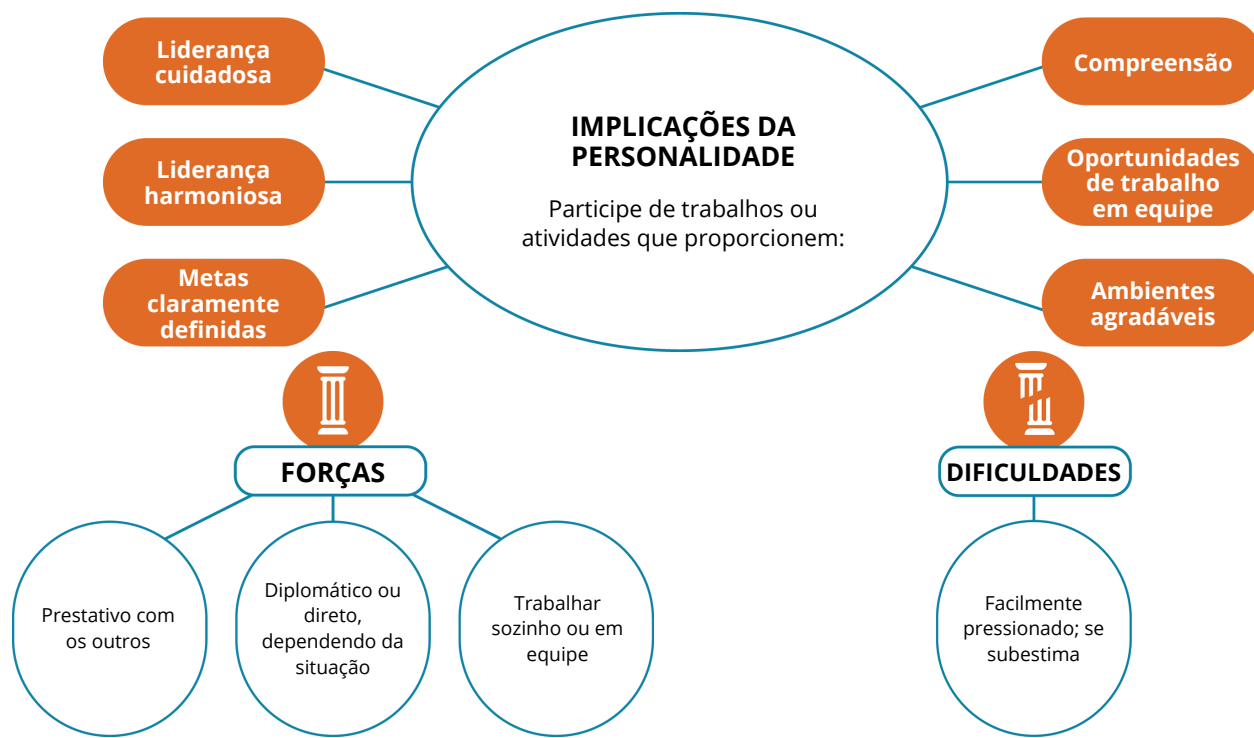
IMPLICAÇÕES DA PERSONALIDADE

Participe de trabalhos ou atividades que proporcionem:

Liderança cuidadosa

Liderança harmoniosa

Metas claramente definidas

Compreensão

Oportunidades de trabalho em equipe

Ambientes agradáveis

FORÇAS

Prestativo com os outros

Diplomático ou direto, dependendo da situação

Trabalhar sozinho ou em equipe

DIFICULDADES

Facilmente pressionado; se subestima